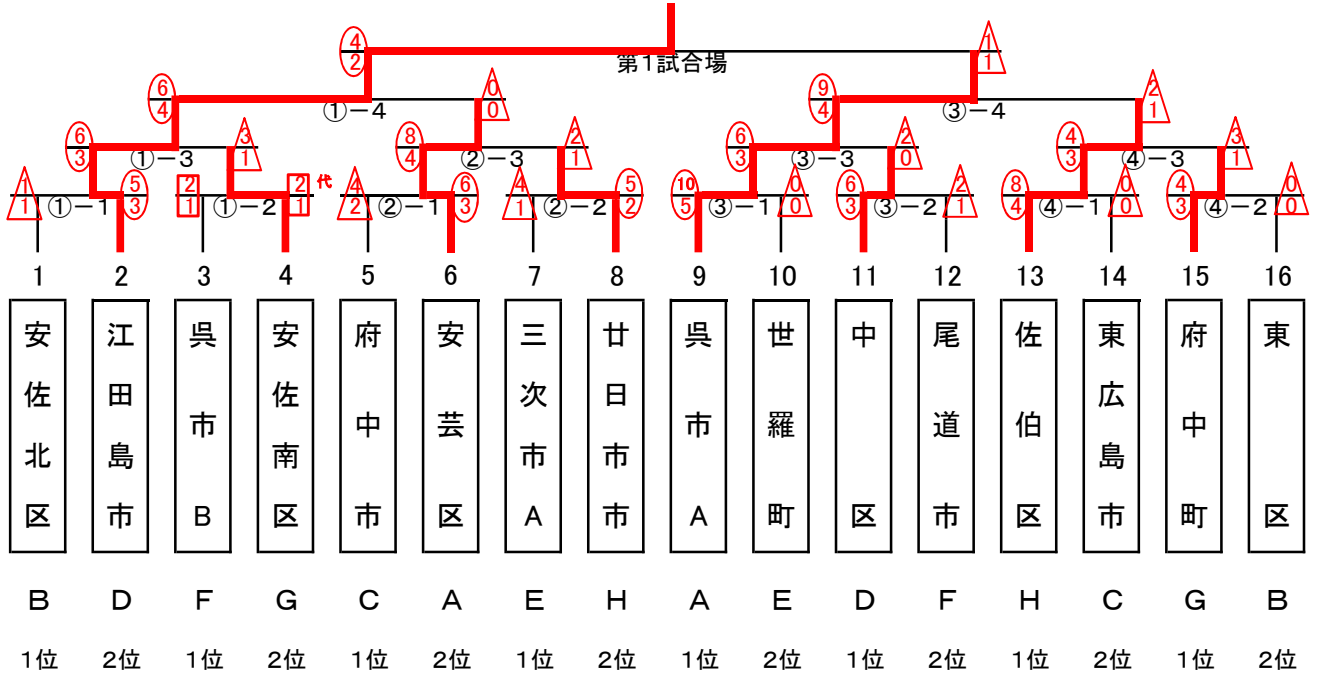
第1試合場

4
2

1
1

6
4

①－4

0
0

9
4

③－4

2
1

6
3

①－3

3
1

8
4

②－3

2
1

6
3

③－3

2
0

4
3

④－3

3
1

1
1

①－1

5
3

2
1

①－2

2
1
代

4
2

②－1

6
3

4
1

②－2

5
2

10
5

③－1

0
0

6
3

③－2

2
1

8
4

④－1

0
0

4
3

④－2

0
0

| 1 | 2 | 3 | 4 | 5 | 6 | 7 | 8 | 9 | 10 | 11 | 12 | 13 | 14 | 15 | 16 |
|---|---|---|---|---|---|---|---|---|---|---|---|---|---|---|---|
| 安佐北区 | 江田島市 | 呉市B | 安佐南区 | 府中市 | 安芸区 | 三次市A | 廿日市市 | 呉市A | 世羅町 | 中区 | 尾道市 | 佐伯区 | 東広島市 | 府中町 | 東区 |
| B | D | F | G | C | A | E | H | A | E | D | F | H | C | G | B |
| 1位 | 2位 | 1位 | 2位 | 1位 | 2位 | 1位 | 2位 | 1位 | 2位 | 1位 | 2位 | 1位 | 2位 | 1位 | 2位 |